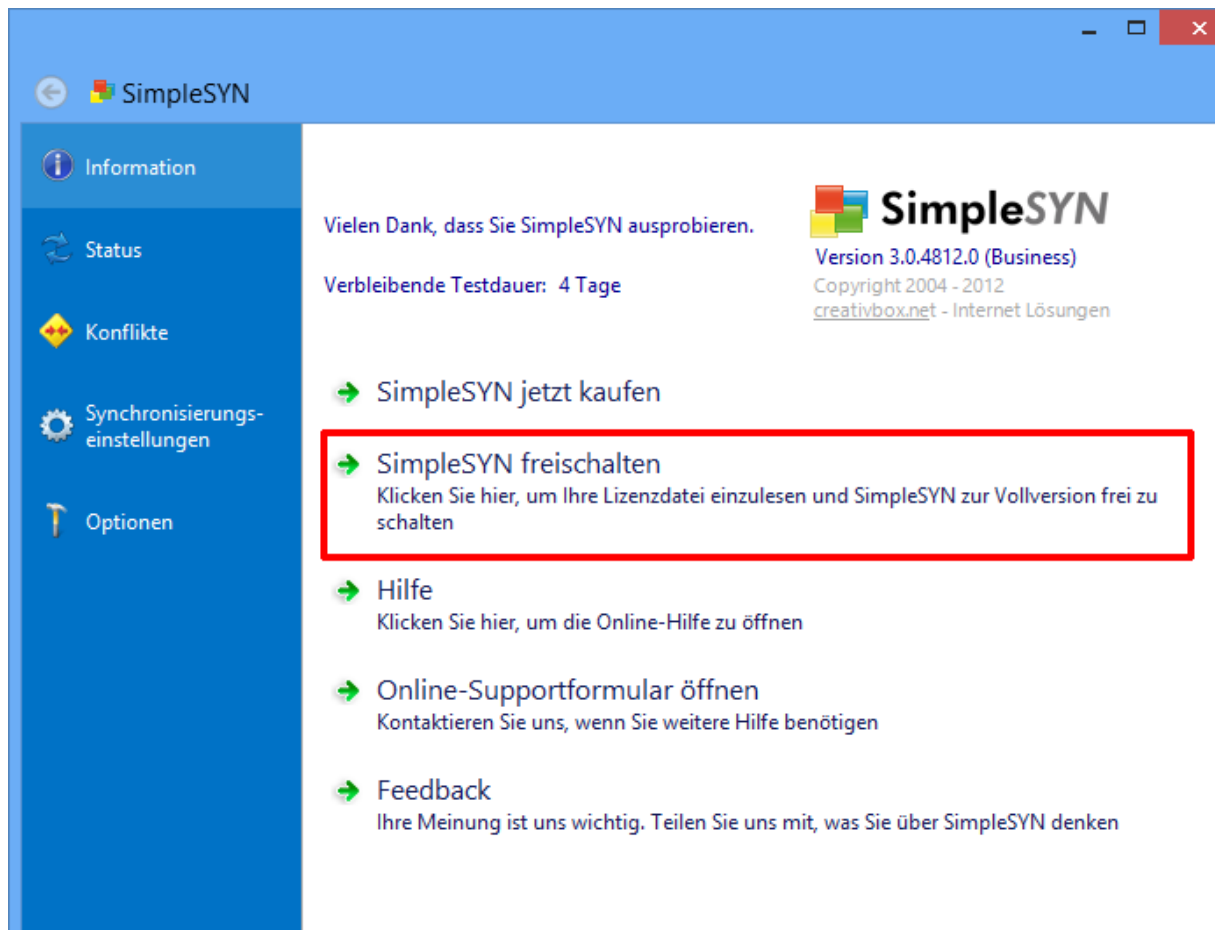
SimpleSYN

Information

Status

Konflikte

Synchronisierungs-einstellungen

Optionen

Vielen Dank, dass Sie SimpleSYN ausprobieren.

Verbleibende Testdauer: 4 Tage

SimpleSYN

Version 3.0.4812.0 (Business)

Copyright 2004 - 2012

creativbox.net - Internet Lösungen

SimpleSYN jetzt kaufen

SimpleSYN freischalten

Klicken Sie hier, um Ihre Lizenzdatei einzulesen und SimpleSYN zur Vollversion frei zu schalten

Hilfe

Klicken Sie hier, um die Online-Hilfe zu öffnen

Online-Supportformular öffnen

Kontaktieren Sie uns, wenn Sie weitere Hilfe benötigen

Feedback

Ihre Meinung ist uns wichtig. Teilen Sie uns mit, was Sie über SimpleSYN denken